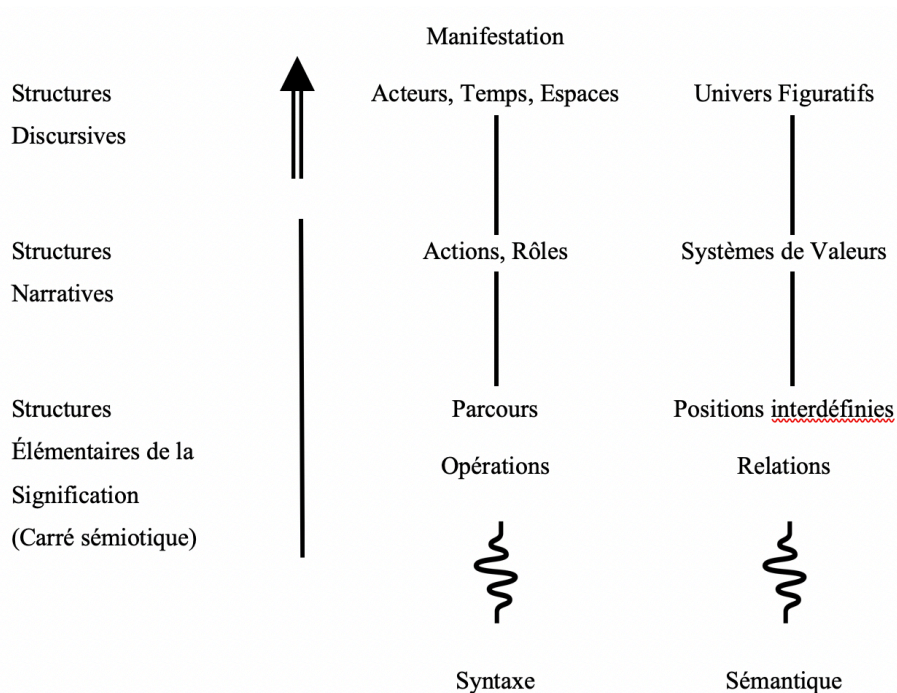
Manifestation

Structures Discursives

Acteurs, Temps, Espaces

Univers Figuratifs

Structures Narratives

Actions, Rôles

Systèmes de Valeurs

Structures Élémentaires de la Signification (Carré sémiotique)

Parcours

Positions interdéfinies

Opérations

Relations

Syntaxe

Sémantique